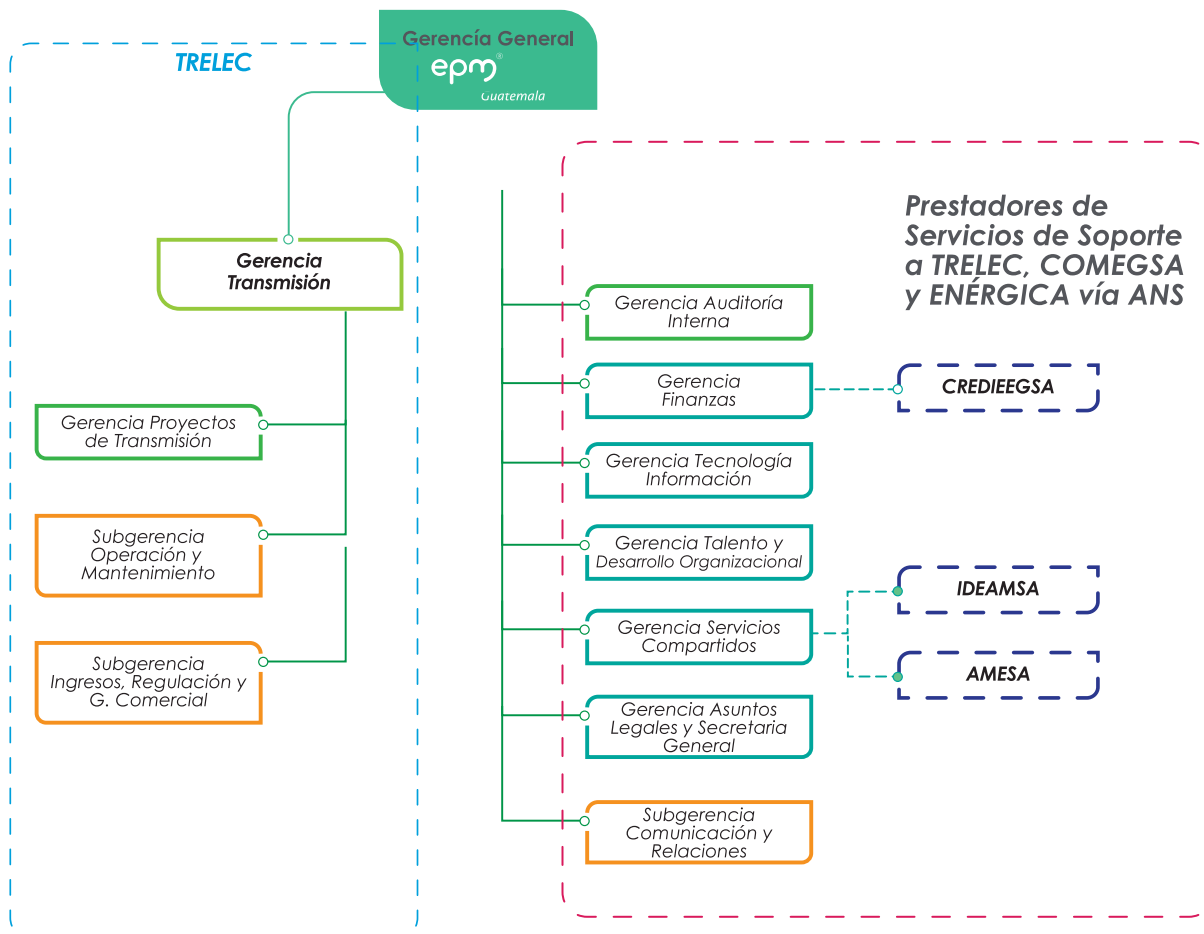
Gerencia General
epm®
Guatemala

TRELEC

Gerencia Transmisión

Gerencia Proyectos de Transmisión

Subgerencia Operación y Mantenimiento

Subgerencia Ingresos, Regulación y G. Comercial

Prestadores de Servicios de Soporte a TRELEC, COMEGSA y ENÉRGICA vía ANS

Gerencia Auditoría Interna

Gerencia Finanzas

CREDIEEGSA

Gerencia Tecnología Información

Gerencia Talento y Desarrollo Organizacional

Gerencia Servicios Compartidos

IDEAMSA

AMESA

Gerencia Asuntos Legales y Secretaria General

Subgerencia Comunicación y Relaciones